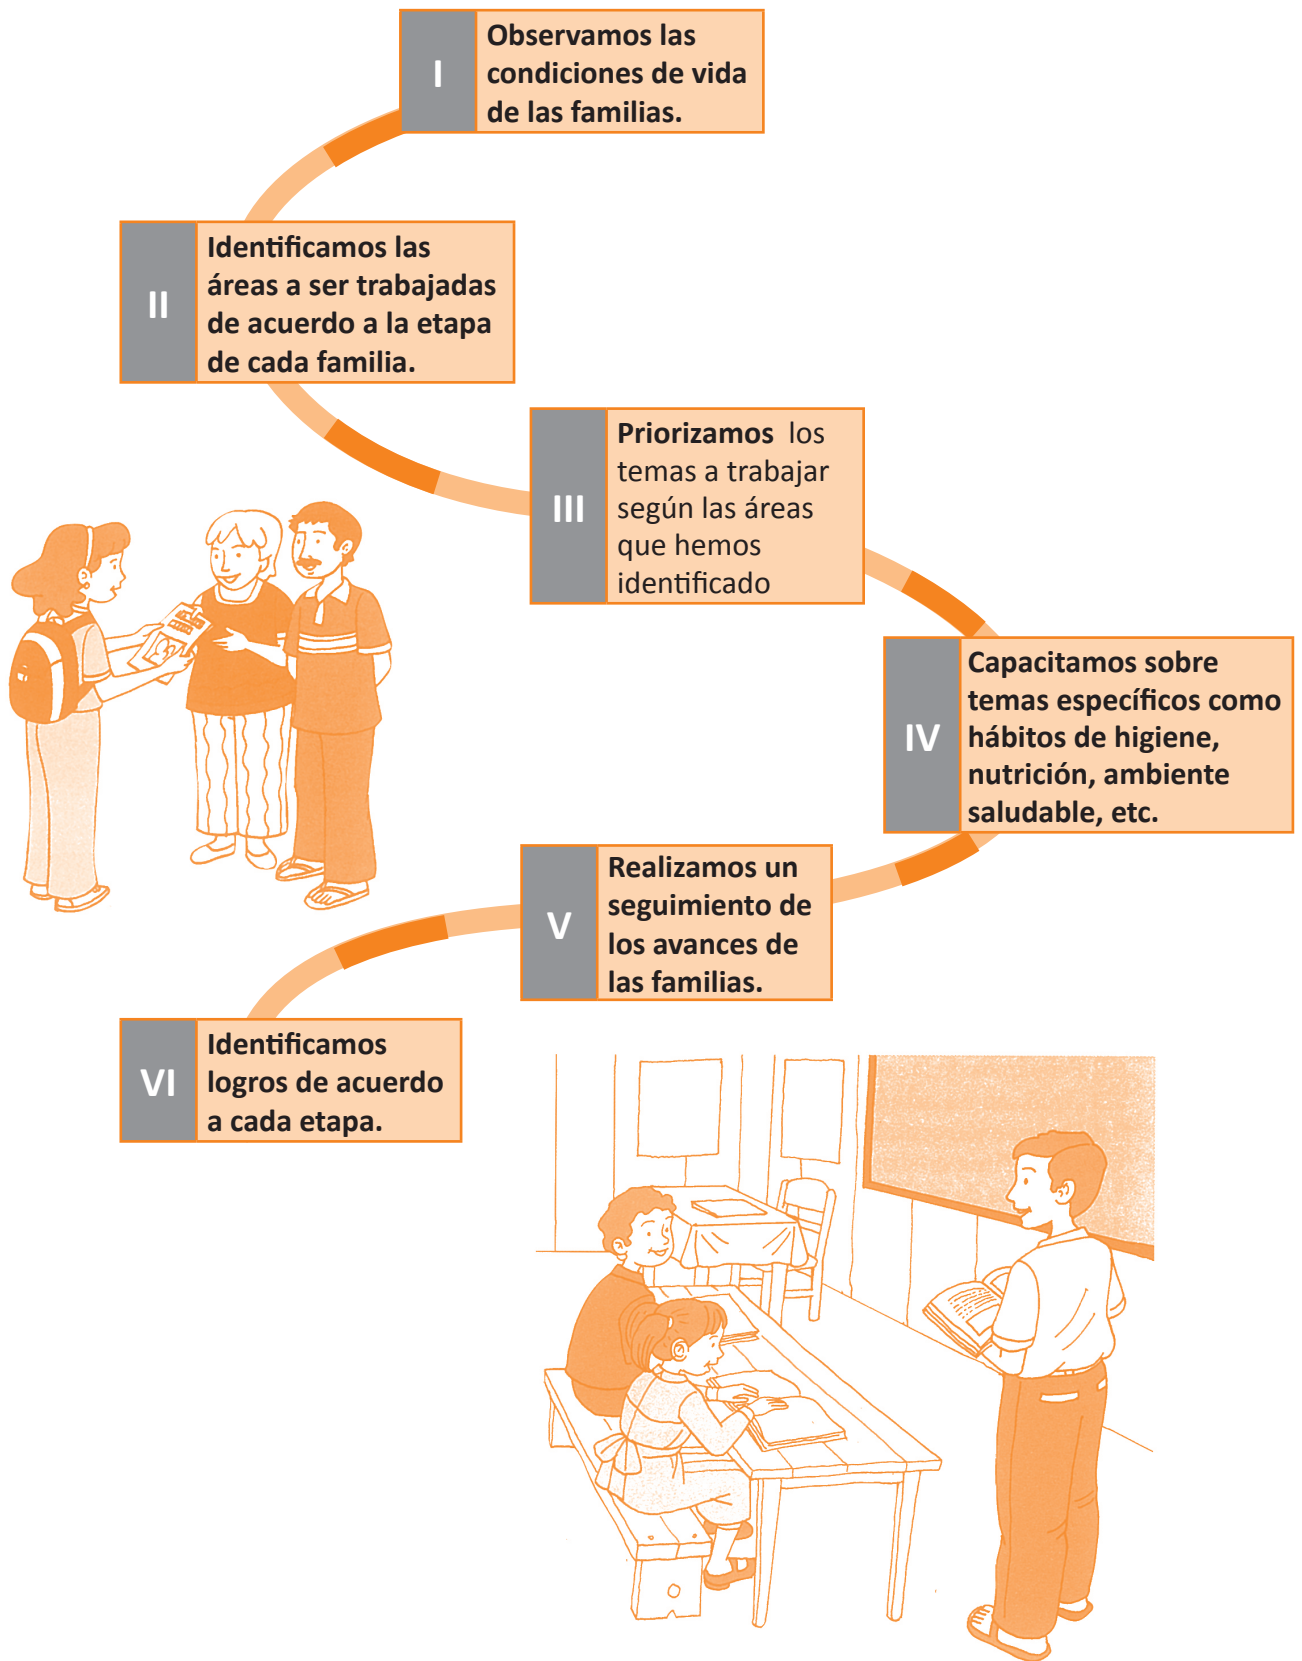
I

Observamos las condiciones de vida de las familias.

II

Identificamos las áreas a ser trabajadas de acuerdo a la etapa de cada familia.

III

Priorizamos los temas a trabajar según las áreas que hemos identificado

IV

Capacitamos sobre temas específicos como hábitos de higiene, nutrición, ambiente saludable, etc.

V

Realizamos un seguimiento de los avances de las familias.

VI

Identificamos logros de acuerdo a cada etapa.